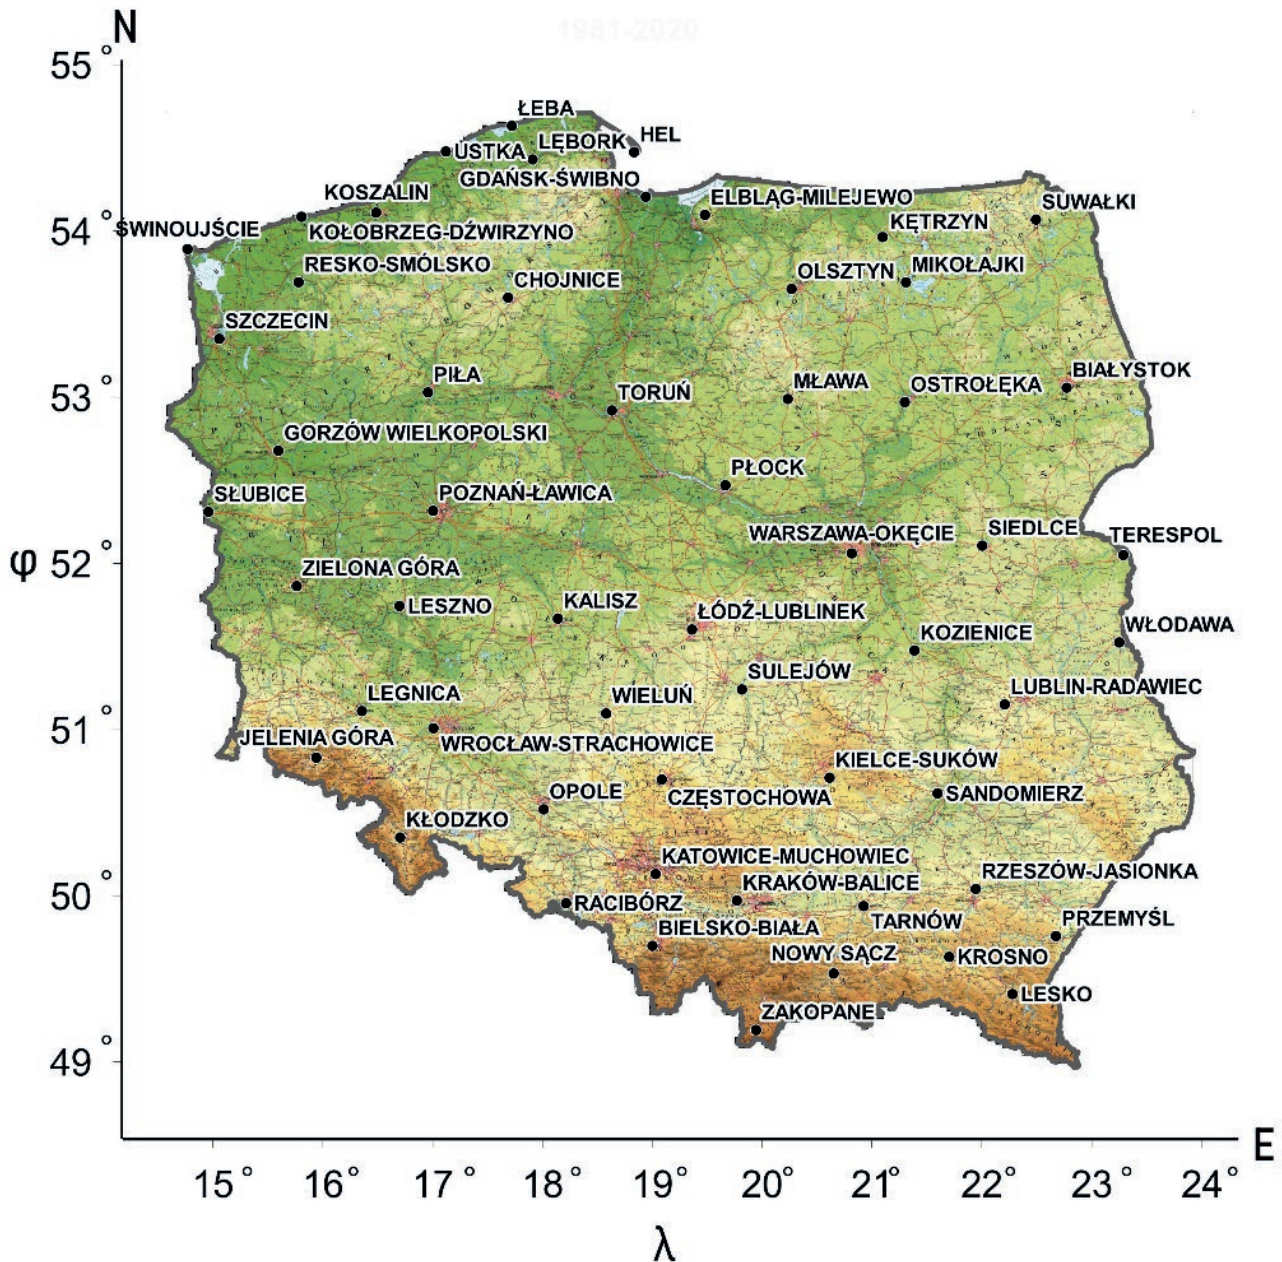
1981-2020

N

55°
54°
53°
52°
51°
50°
49°

φ

ŁEBA
HEL
LĘBORK
USTKA
GDAŃSK-ŚWIBNO
KOSZALIN
ELBLĄG-MILEJEWO
SUWAŁKI
ŚWINOUJŚCIE
KOŁOBRZEG-DŹWIRZYNO
KĘTRZYN
RESKO-SMÓLSKO
CHOJNICE
OLSZTYN
MIKOŁAJKI
SZCZECIN
BIAŁYSTOK
PIŁA
TORUŃ
MŁAWA
OSTROŁĘKA
GORZÓW WIELKOPOLSKI
PŁOCK
SŁUBICE
POZNAŃ-ŁAWICA
WARSZAWA-OKĘCIE
SIEDLCE
TERESPOL
ZIELONA GÓRA
LESZNO
KALISZ
ŁÓDŹ-LUBLINEK
KOZIENICE
WŁODAWA
SULEJÓW
LEGNICA
WIELUŃ
LUBLIN-RADAWIEC
JELENIA GÓRA
WROCŁAW-STRACHOWICE
KIELCE-SUKÓW
OPOLE
CZĘSTOCHOWA
SANDOMIERZ
KŁODZKO
KATOWICE-MUCHOWIEC
RZESZÓW-JASIONKA
KRAKÓW-BALICE
RACIBÓRZ
TARNÓW
PRZEMYŚL
BIELSKO-BIAŁA
NOWY SĄCZ
KROSNO
LESKO
ZAKOPANE

15° 16° 17° 18° 19° 20° 21° 22° 23° 24°

E

λ